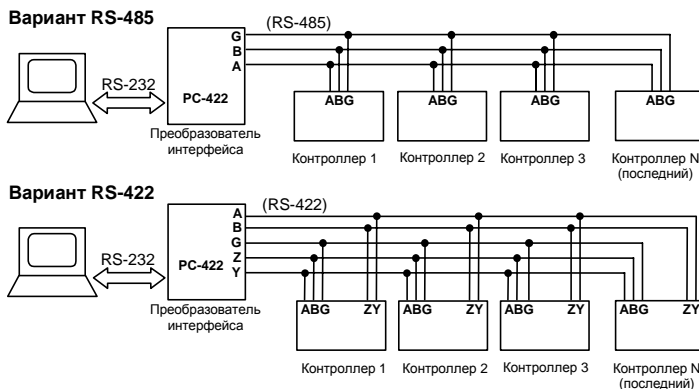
Вариант RS-485

(RS-485)

G
B
A

RS-232

PC-422

Преобразователь интерфейса

ABG
ABG
ABG
ABG

Контроллер 1
Контроллер 2
Контроллер 3
Контроллер N (последний)

Вариант RS-422

(RS-422)

A
B
G
Z
Y

RS-232

PC-422

Преобразователь интерфейса

ABG ZY
ABG ZY
ABG ZY
ABG ZY

Контроллер 1
Контроллер 2
Контроллер 3
Контроллер N (последний)